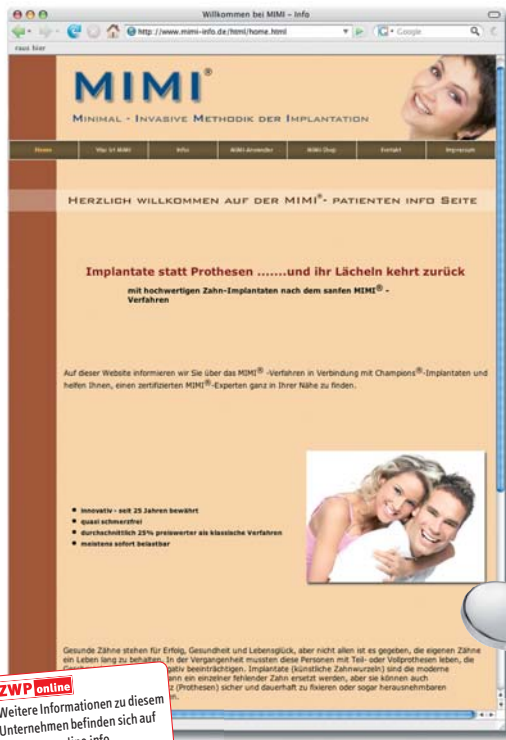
Willkommen bei MIMI – Info

http://www.mimi-info.de/html/home.html

Google

raus hier

MIMI®

MINIMAL - INVASIVE METHODIK DER IMPLANTATION

Home | Wer ist MIMI | Info | MIMI-Anwender | MIMI-Shop | Kontakt | Impressum

HERZLICH WILLKOMMEN AUF DER MIMI®- PATIENTEN INFO SEITE

Implantate statt Prothesen .......und ihr Lächeln kehrt zurück

mit hochwertigen Zahn-Implantaten nach dem sanften MIMI® -Verfahren

Auf dieser Website informieren wir Sie über das MIMI® -Verfahren in Verbindung mit Champions®-Implantaten und helfen Ihnen, einen zertifizierten MIMI®-Experten ganz in Ihrer Nähe zu finden.

• innovativ - seit 25 Jahren bewährt
• quasi schmerzfrei
• durchschnittlich 25% preiswerter als klassische Verfahren
• meistens sofort belastbar

Gesunde Zähne stehen für Erfolg, Gesundheit und Lebensglück, aber nicht allen ist es gegeben, die eigenen Zähne ein Leben lang zu behalten. In der Vergangenheit mussten diese Personen mit Teil- oder Vollprothesen leben, die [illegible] gativ beeinträchtigen. Implantate (künstliche Zahnwurzeln) sind die moderne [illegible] ann ein einzelner fehlender Zahn ersetzt werden, aber sie können auch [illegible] z (Prothesen) sicher und dauerhaft zu fixieren oder sogar herausnehmbaren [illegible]

ZWP online
Weitere Informationen zu diesem Unternehmen befinden sich auf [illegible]